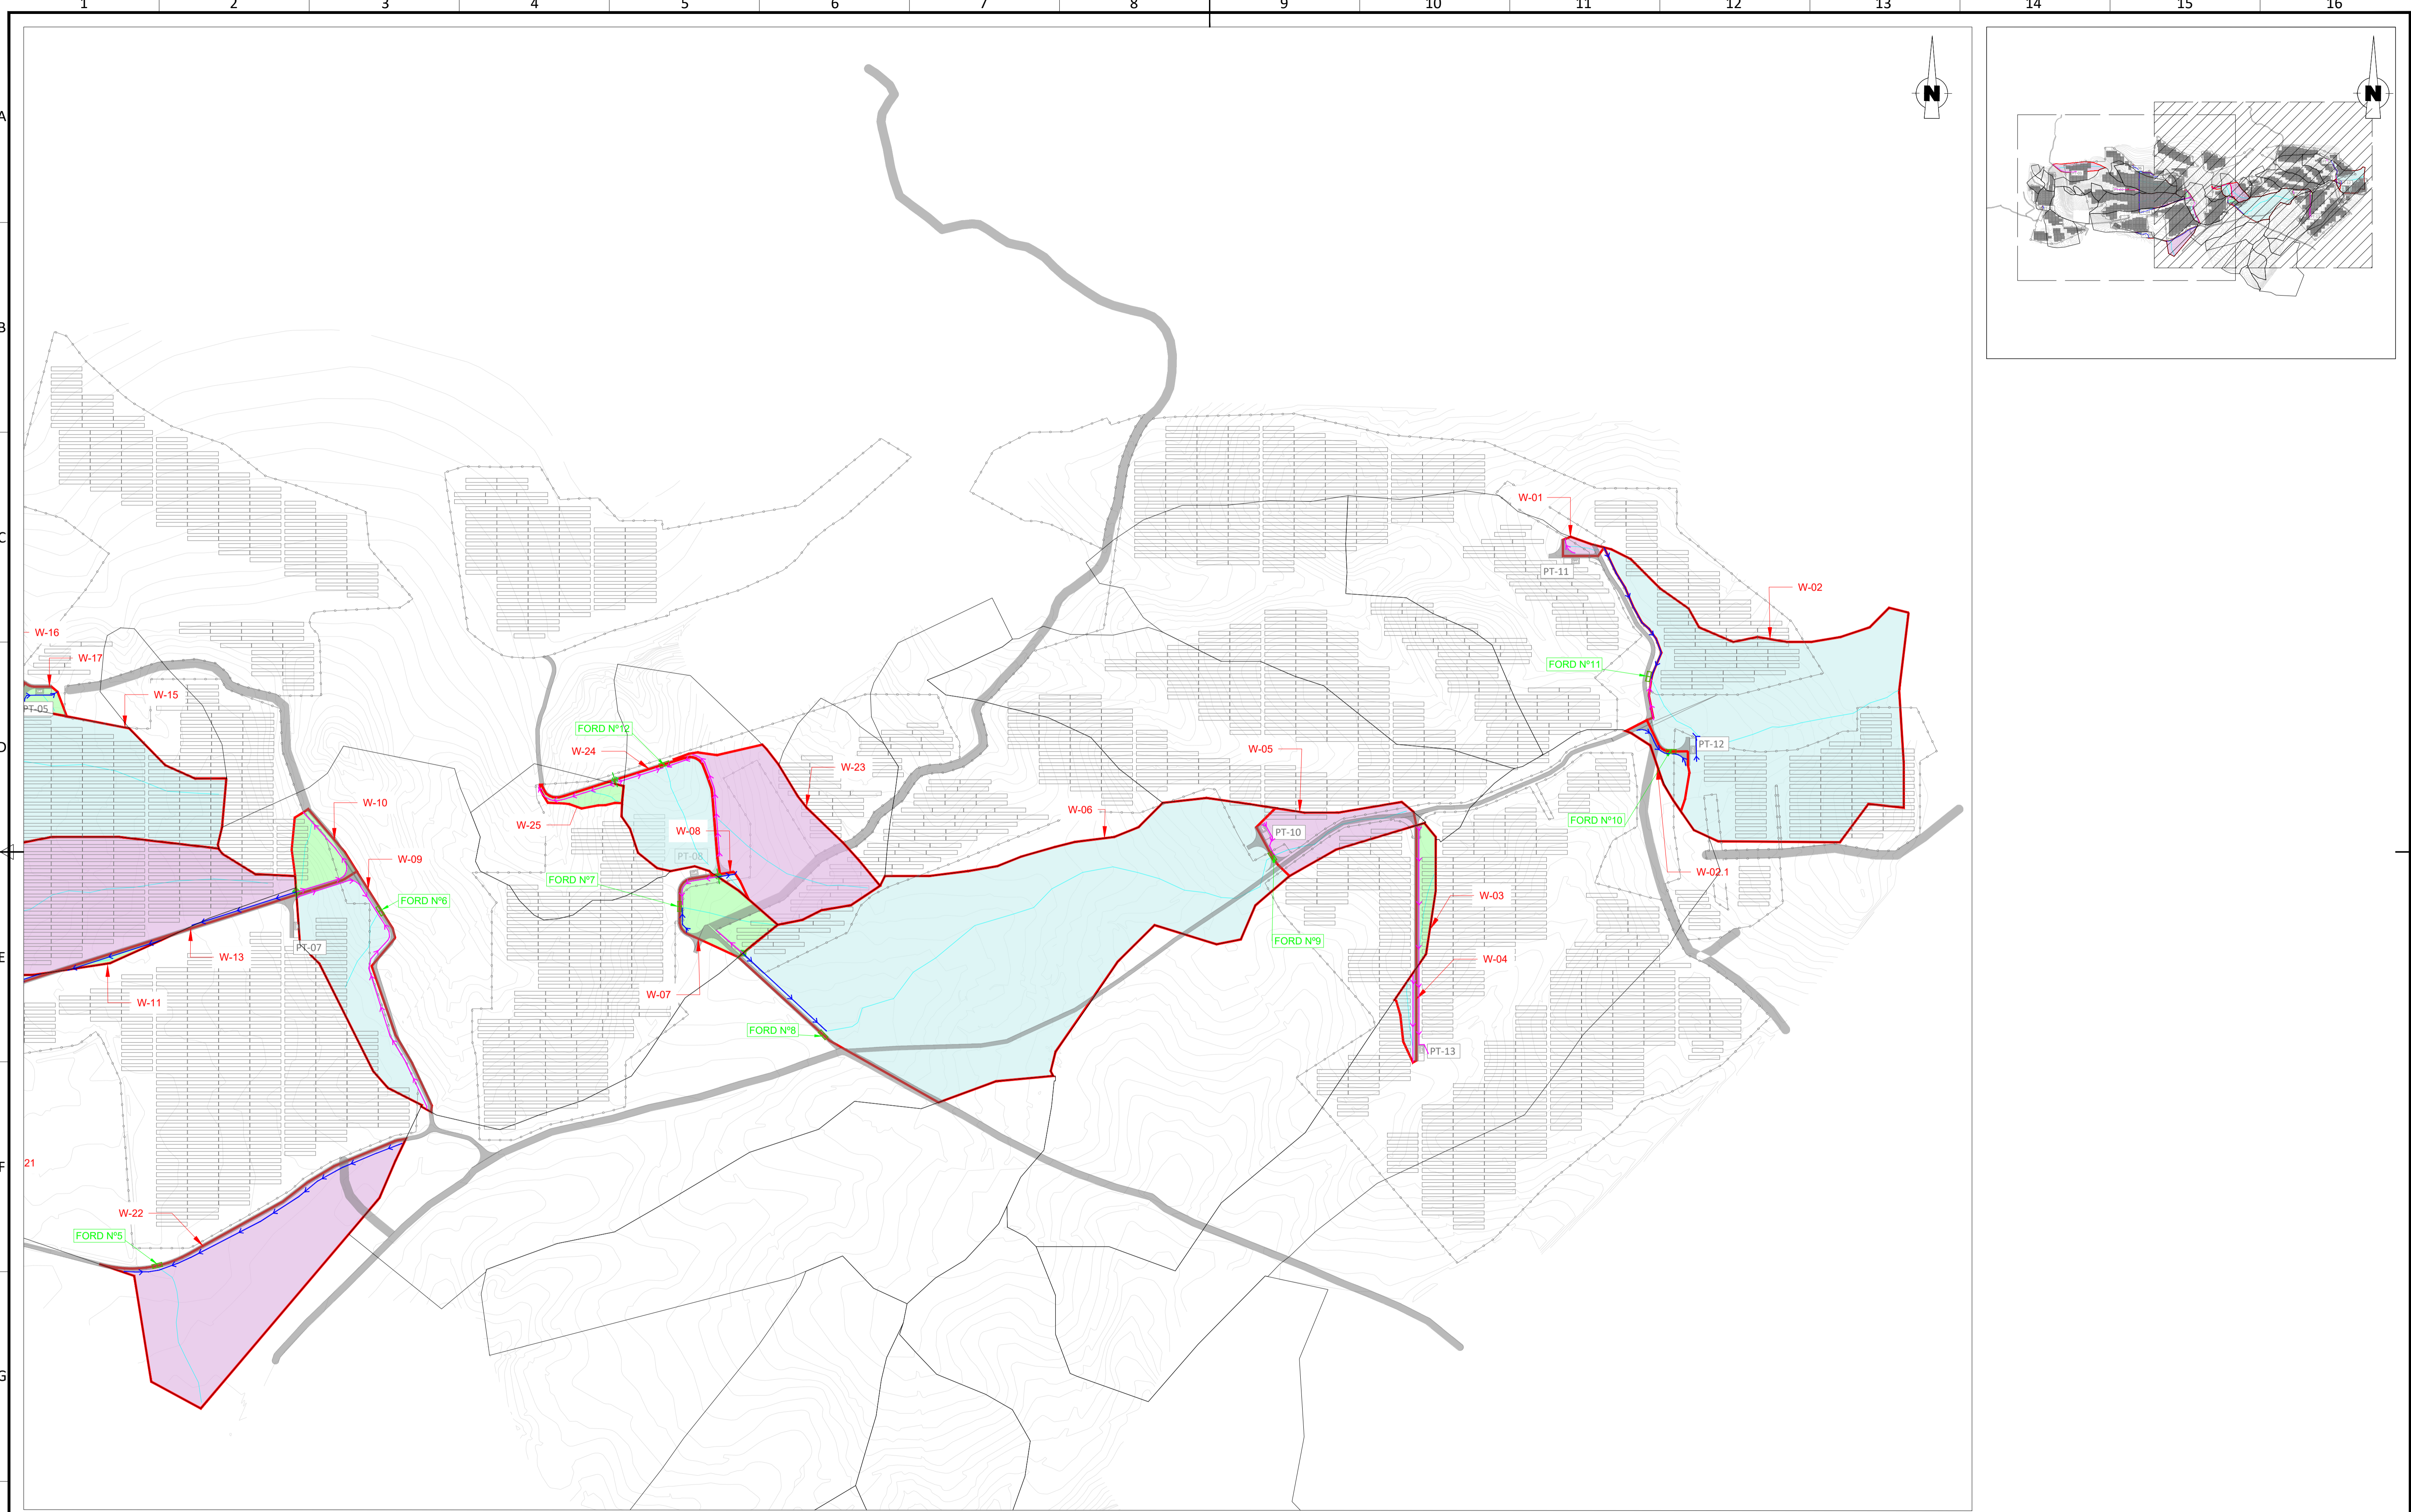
1 2 3 4 5 6 7 8 9 10 11 12 13 14 15 16

A
B
C
D
E
F
G

N
N

W-01
PT-11
W-02
FORD Nº11
PT-12
FORD Nº10
W-02.1
W-05
PT-10
W-06
FORD Nº9
W-03
W-04
PT-13
W-16
W-17
W-15
PT-05
W-10
W-09
FORD Nº6
PT-07
W-13
W-11
FORD Nº12
W-24
W-23
W-25
W-08
PT-08
FORD Nº7
W-07
FORD Nº8
21
W-22
FORD Nº5